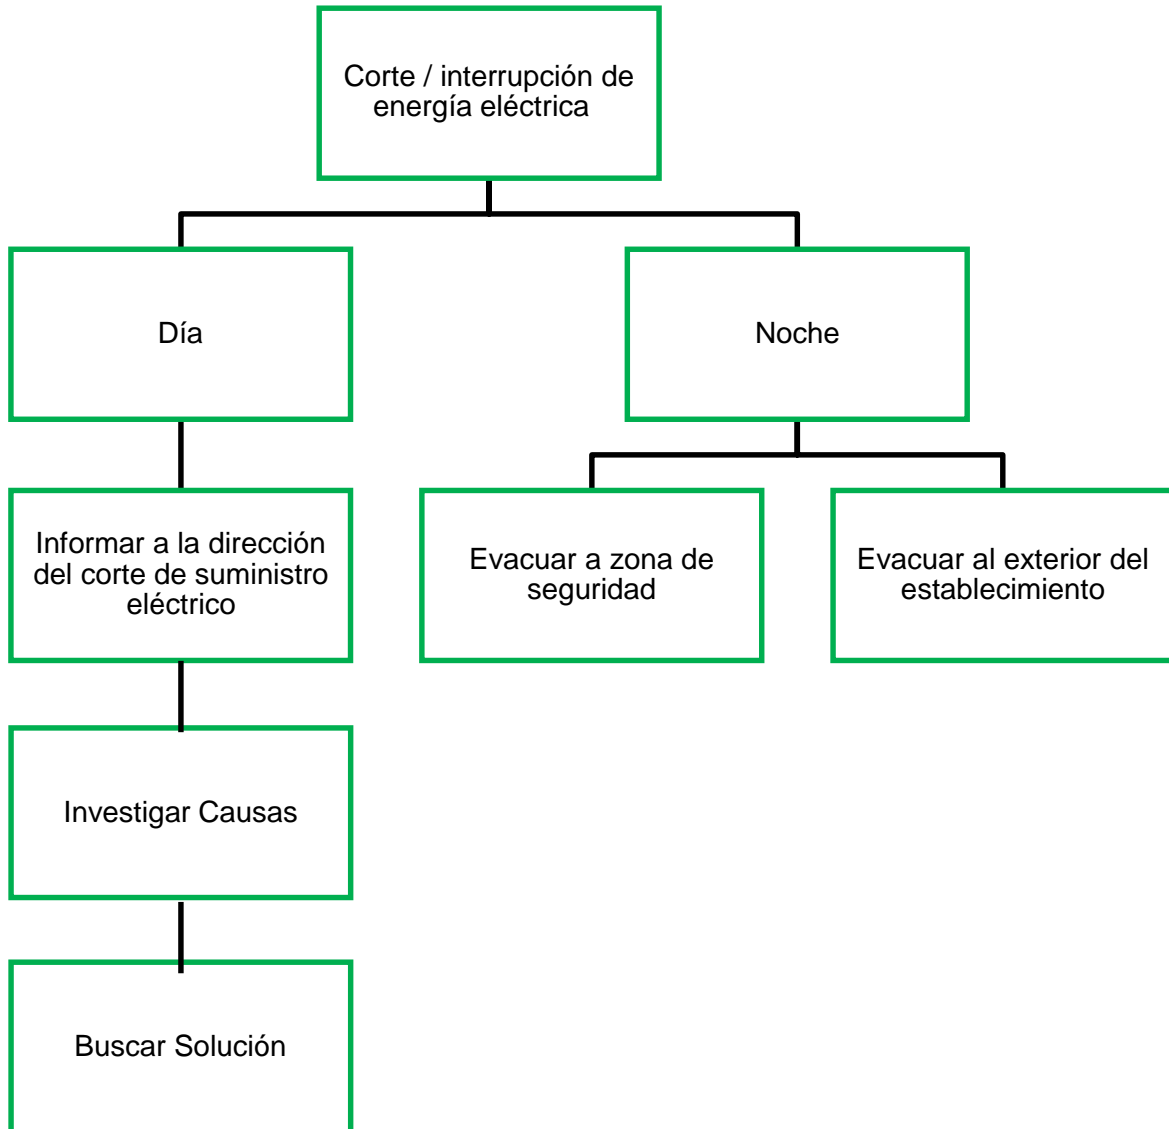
Corte / interrupción de energía eléctrica

Día

Noche

Informar a la dirección del corte de suministro eléctrico

Evacuar a zona de seguridad

Evacuar al exterior del establecimiento

Investigar Causas

Buscar Solución